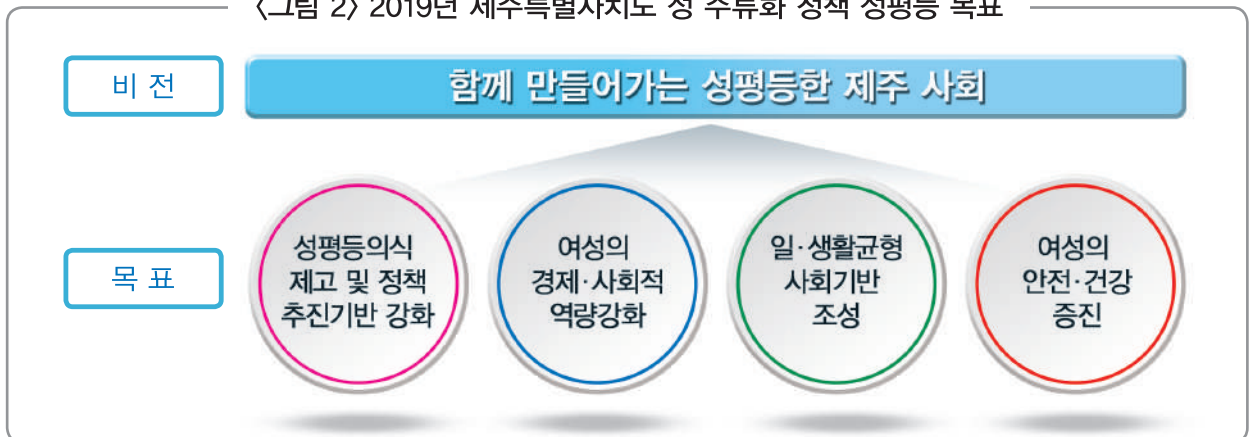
〈그림 2〉 2019년 제주특별자치도 성 주류화 정책 성평등 목표

비 전

함께 만들어가는 성평등한 제주 사회

목 표

성평등의식 제고 및 정책 추진기반 강화

여성의 경제·사회적 역량강화

일·생활균형 사회기반 조성

여성의 안전·건강 증진